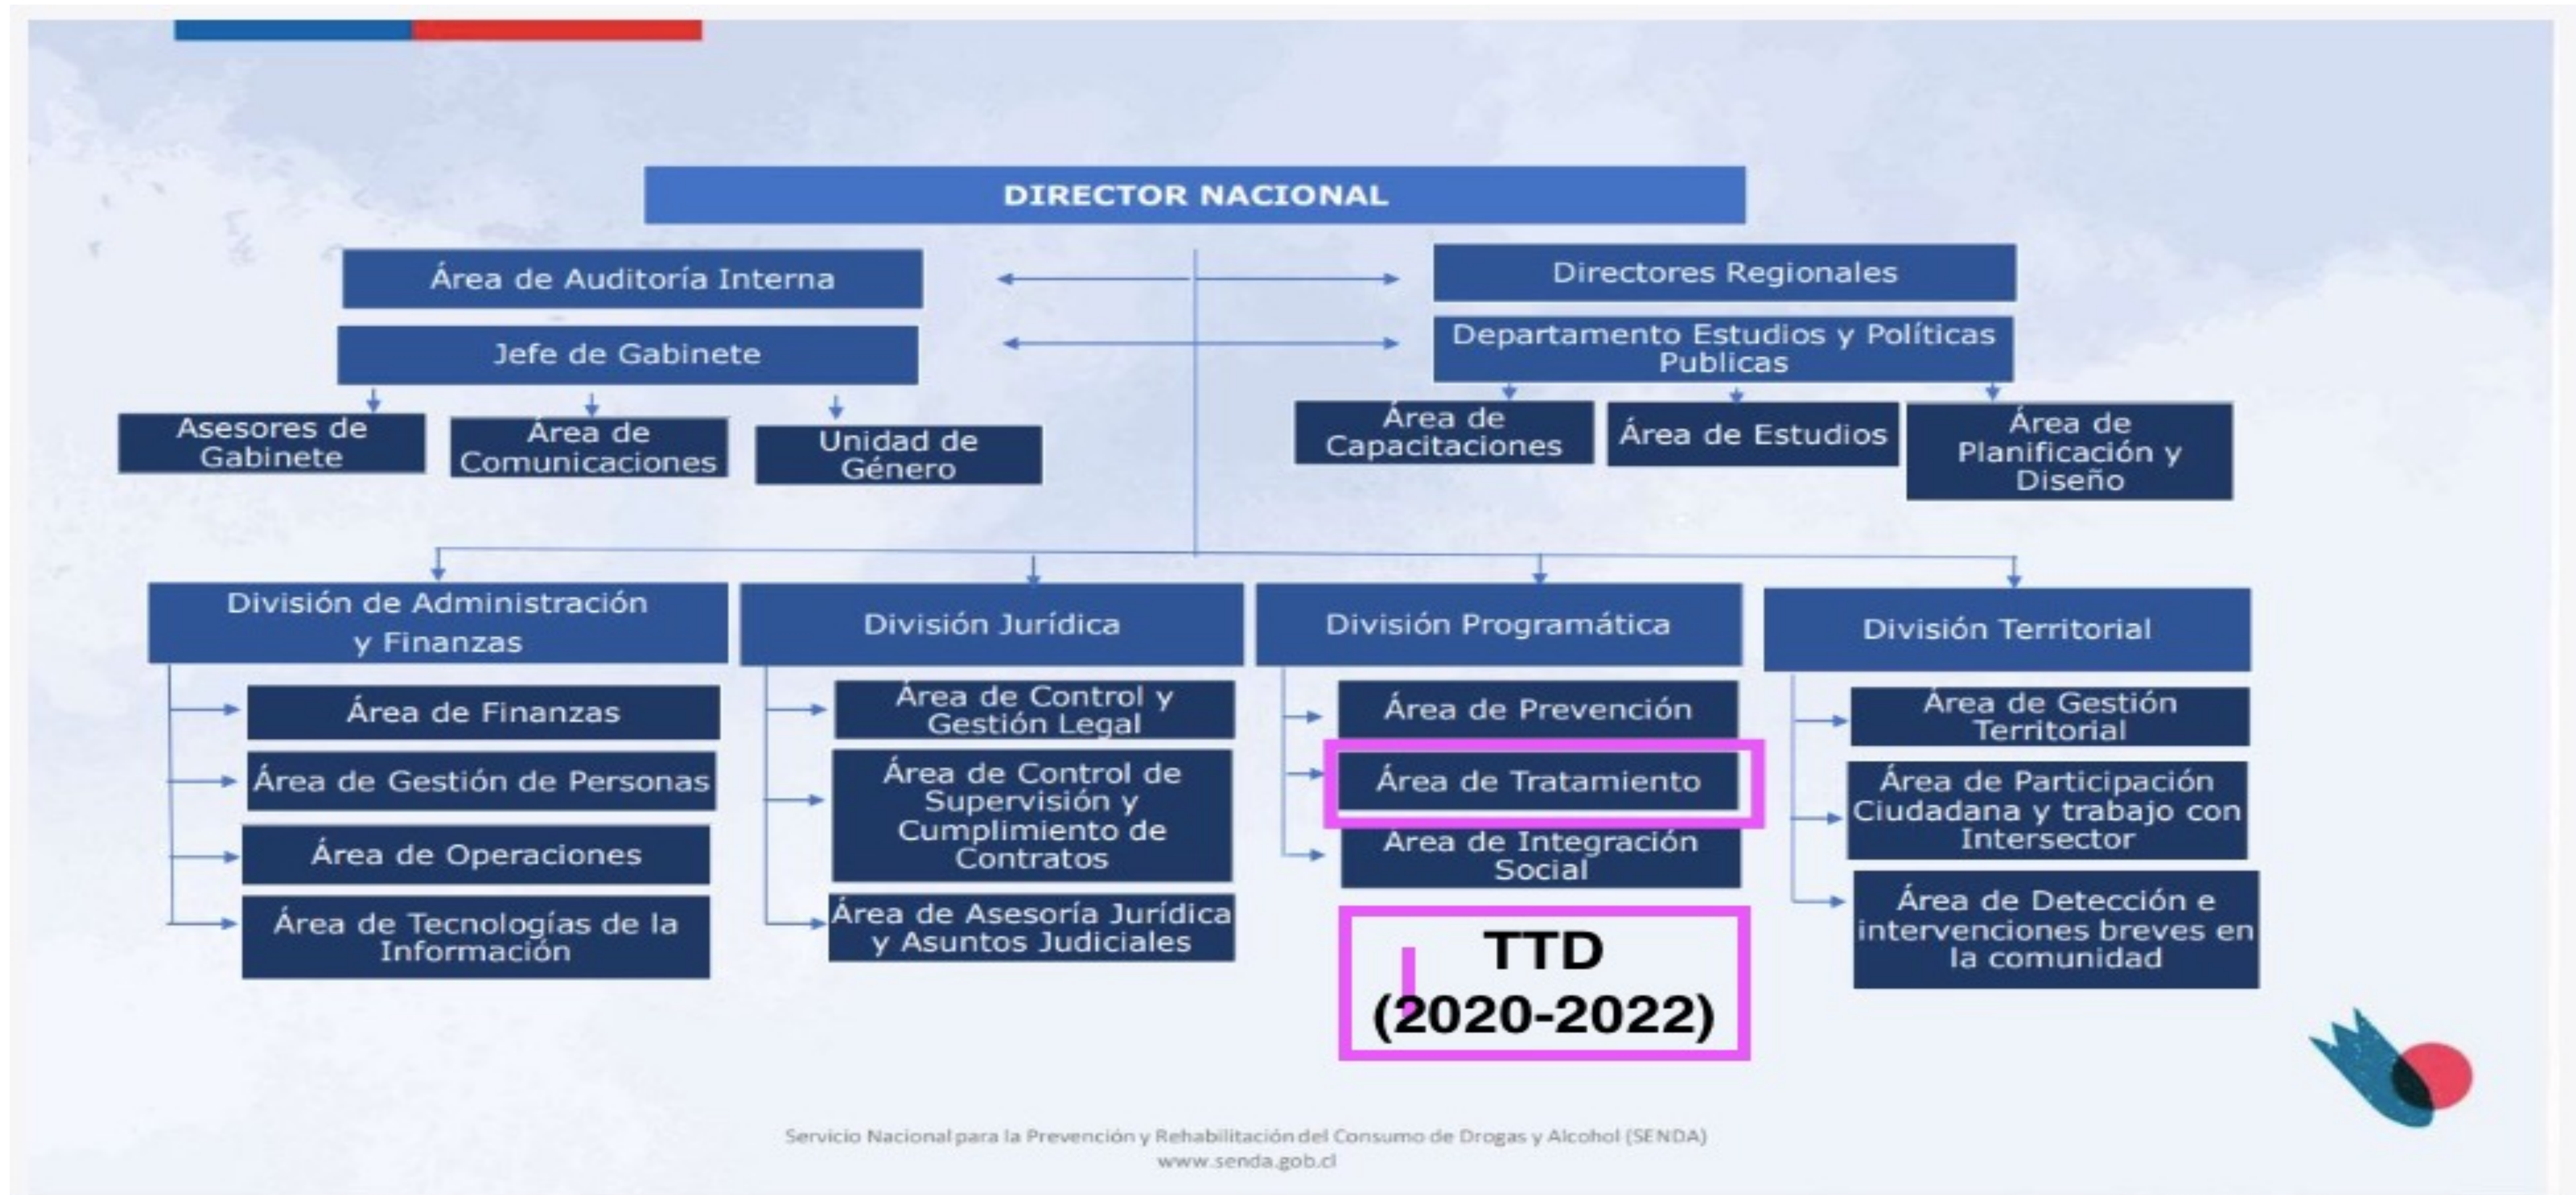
DIRECTOR NACIONAL

Área de Auditoría Interna

Jefe de Gabinete

Asesores de Gabinete

Área de Comunicaciones

Unidad de Género

Directores Regionales

Departamento Estudios y Políticas Publicas

Área de Capacitaciones

Área de Estudios

Área de Planificación y Diseño

División de Administración y Finanzas

Área de Finanzas

Área de Gestión de Personas

Área de Operaciones

Área de Tecnologías de la Información

División Jurídica

Área de Control y Gestión Legal

Área de Control de Supervisión y Cumplimiento de Contratos

Área de Asesoría Jurídica y Asuntos Judiciales

División Programática

Área de Prevención

Área de Tratamiento

Área de Integración Social

TTD (2020-2022)

División Territorial

Área de Gestión Territorial

Área de Participación Ciudadana y trabajo con Intersector

Área de Detección e intervenciones breves en la comunidad

Servicio Nacional para la Prevención y Rehabilitación del Consumo de Drogas y Alcohol (SENDA)
www.senda.gob.cl